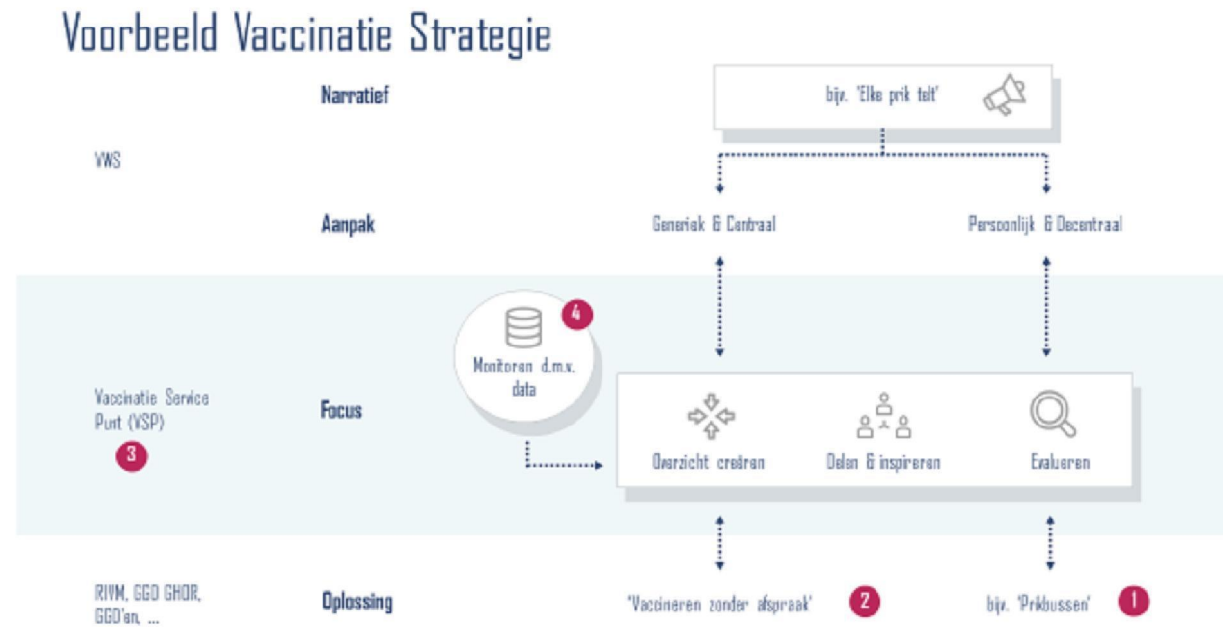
Voorbeeld Vaccinatie Strategie

Narratief

bijv. 'Elke prik telt'

VWS

Aanpak

Generiek & Centraal

Persoonlijk & Decentraal

Monitoren d.m.v. data

4

Vaccinatie Service Punt (VSP)

3

Focus

Overzicht creëren

Delen & inspireren

Evalueren

RIVM, GGD GHOR, GGD'en, ...

Oplossing

'Vaccineren zonder afspraak'

2

bijv. 'Prikbussen'

1